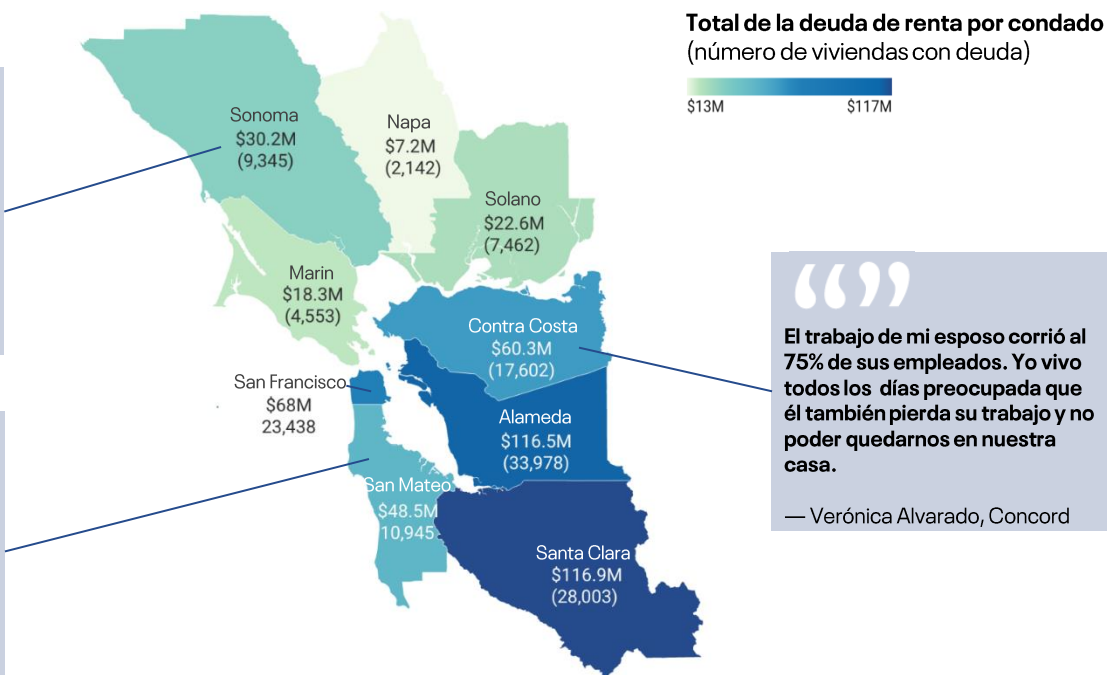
Total de la deuda de renta por condado
(número de viviendas con deuda)

$13M $117M

Sonoma
$30.2M
(9,345)

Napa
$7.2M
(2,142)

Solano
$22.6M
(7,462)

Marin
$18.3M
(4,553)

Contra Costa
$60.3M
(17,602)

San Francisco
$68M
23,438

Alameda
$116.5M
(33,978)

San Mateo
$48.5M
10,945

Santa Clara
$116.9M
(28,003)

“”

El trabajo de mi esposo corrió al 75% de sus empleados. Yo vivo todos los días preocupada que él también pierda su trabajo y no poder quedarnos en nuestra casa.

— Verónica Alvarado, Concord